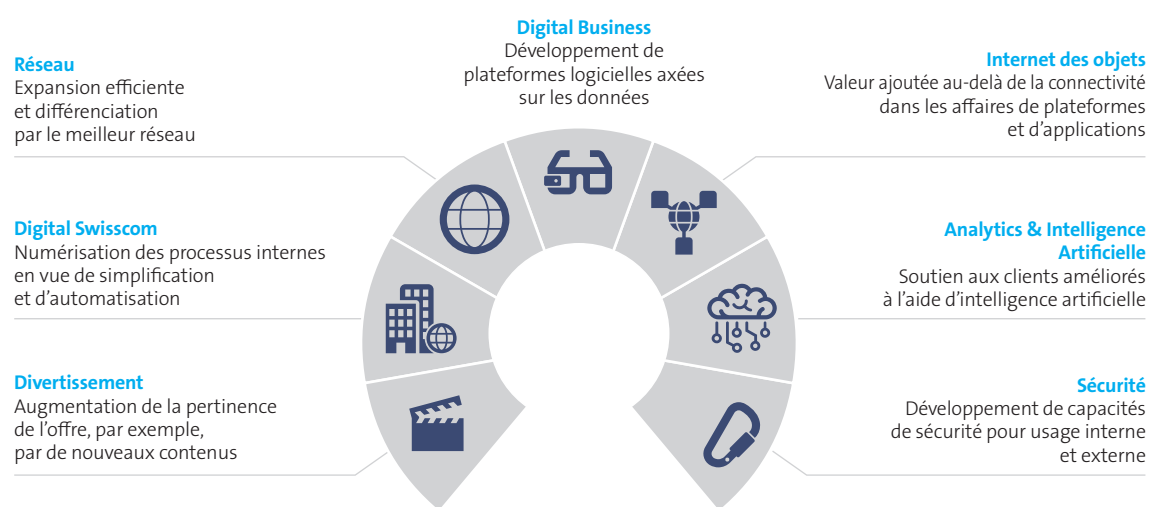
Digital Business
Développement de plateformes logicielles axées sur les données

Réseau
Expansion efficiente et différenciation par le meilleur réseau

Internet des objets
Valeur ajoutée au-delà de la connectivité dans les affaires de plateformes et d'applications

Digital Swisscom
Numérisation des processus internes en vue de simplification et d'automatisation

Analytics & Intelligence Artificielle
Soutien aux clients améliorés à l'aide d'intelligence artificielle

Divertissement
Augmentation de la pertinence de l'offre, par exemple, par de nouveaux contenus

Sécurité
Développement de capacités de sécurité pour usage interne et externe